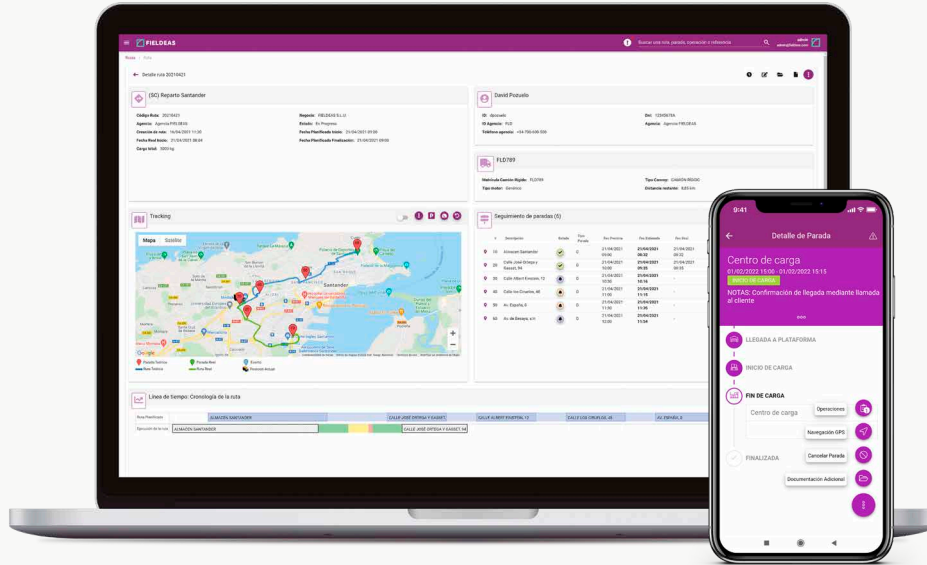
FIELDEAS

Buscar una ruta, parada, operación o referencia

Rutas / Ruta

Detalle ruta 20210421

(SC) Reparto Santander

Código Ruta: 20210421
Agencia: Agencia FIELDEAS
Creación de ruta: 16/04/2021 11:30
Fecha Real Inicio: 21/04/2021 08:34
Carga total: 5000 kg

Negocio: FIELDEAS S.L.U.
Estado: En Progreso
Fecha Planificada Inicio: 21/04/2021 09:00
Fecha Planificada Finalización: 21/04/2021 09:00

David Pozuelo

ID: dpozuelo
ID Agencia: FLD
Teléfono agencia: +34 700 606 006

DNI: 12345678A
Agencia: Agencia FIELDEAS

FLD789

Matrícula Camión Rígido: FLD789
Tipo motor: Gasóleo

Tipo Convoy: CAMIÓN RÍGIDO
Distancia recorrido: 8,85 km

Tracking

Mapa Satélite

Santander

Parada Teórica
Parada Real
Evento
Ruta Teórica
Ruta Real
Posición Actual

Seguimiento de paradas (6)

| # | Descripción | Estado | Tipo Parada | Fec Prevista | Fec Estimada | Fec Real |
|---|---|---|---|---|---|---|
| 10 | Almacen Santander | | 0 | 21/04/2021 09:00 | 21/04/2021 08:32 | 21/04/2021 08:32 |
| 20 | Calle José Ortega y Gasset, 94 | | 0 | 21/04/2021 10:00 | 21/04/2021 09:35 | 21/04/2021 09:35 |
| 30 | Calle Albert Einstein, 12 | | 0 | 21/04/2021 10:30 | 21/04/2021 10:14 | |
| 40 | Calle los Ciruelos, 46 | | 0 | 21/04/2021 11:00 | 21/04/2021 11:15 | |
| 50 | Av. España, 5 | | 0 | 21/04/2021 11:30 | 21/04/2021 11:40 | |
| 60 | Av. de España, s.n. | | 0 | 21/04/2021 12:00 | 21/04/2021 11:54 | |

Línea de Tiempo: Cronología de la ruta

Ruta Planificada | ALMACEN SANTANDER | CALLE JOSÉ ORTEGA Y GASSET | CALLE ALBERT EINSTEIN, 12 | CALLE LOS CIRUELOS, 46 | AV. ESPAÑA, 5
Ejecución de la ruta | ALMACEN SANTANDER | CALLE JOSÉ ORTEGA Y GASSET, 94

9:41

Detalle de Parada

Centro de carga
01/02/2022 15:00 - 01/02/2022 15:15
INICIO DE CARGA
NOTAS: Confirmación de llegada mediante llamada al cliente

LLEGADA A PLATAFORMA
INICIO DE CARGA
FIN DE CARGA
Centro de carga
FINALIZADA

Operaciones
Navegación GPS
Cancelar Parada
Documentación Adicional